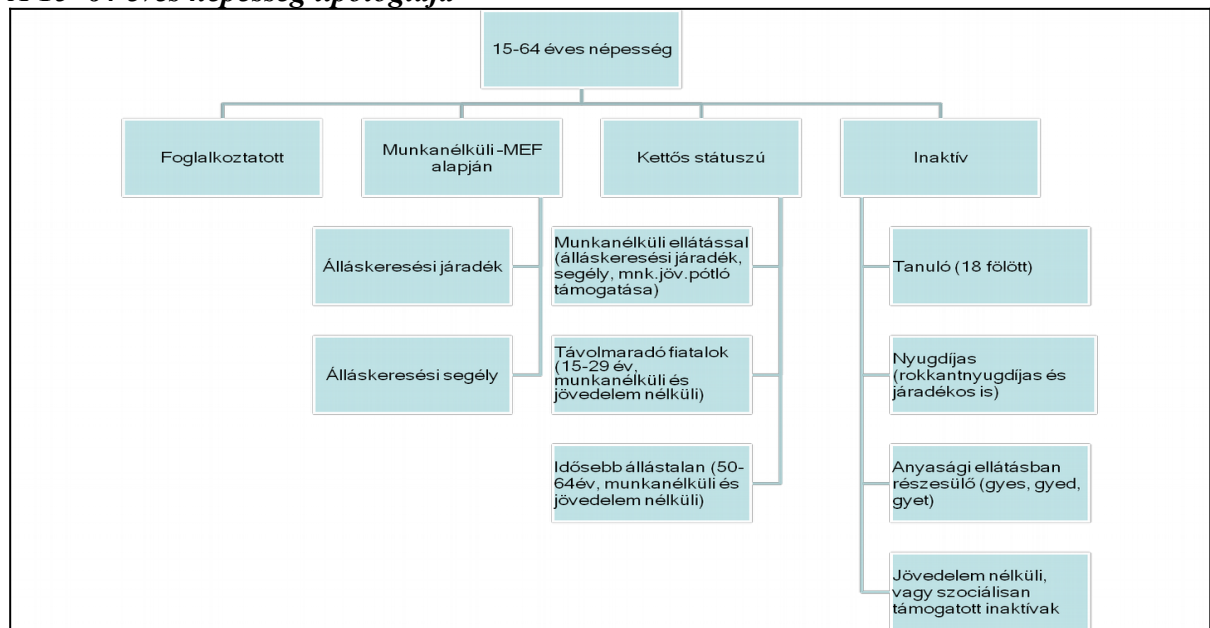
A 15–64 éves népesség tipológiája

15-64 éves népesség

Foglalkoztatott

Munkanélküli-MEF alapján

Kettős státuszú

Inaktív

Álláskeresési járadék

Álláskeresési segély

Munkanélküli ellátással (álláskeresési járadék, segély, mnk.jöv.pótló támogatása)

Távolmaradó fiatalok (15-29 év, munkanélküli és jövedelem nélküli)

Idősebb állástalan (50-64év, munkanélküli és jövedelem nélküli)

Tanuló (18 fölött)

Nyugdíjas (rokkantnyugdíjas és járadékos is)

Anyasági ellátásban részesülő (gyes, gyed, gyet)

Jövedelem nélküli, vagy szociálisan támogatott inaktívak